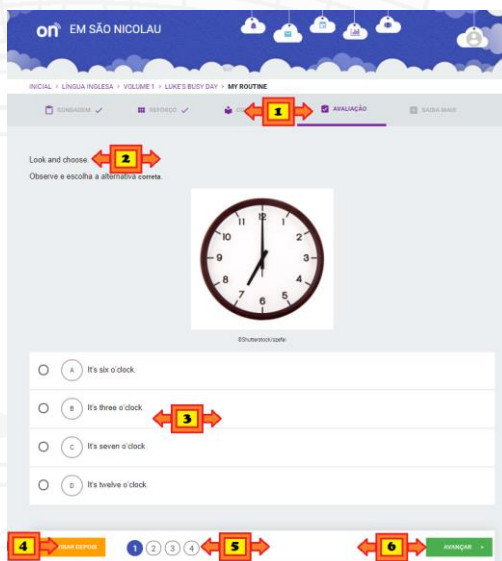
on EM SÃO NICOLAU

INICIAL > LÍNGUA INGLESA > VOLUME 1 > LUKE'S BUSY DAY > MY ROUTINE

SONDAGEM ✓ REFORÇO ✓ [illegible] 1 AVALIAÇÃO SAIBA MAIS

Look and choose. 2

Observe e escolha a alternativa correta.

12 1 2 3 4 5 6 7 8 9 10 11

©Shutterstock/szefei

A It's six o'clock.

B It's three o'clock. 3

C It's seven o'clock.

D It's twelve o'clock.

4 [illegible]AR DEPOIS 1 2 3 4 5 6 AVANÇAR >